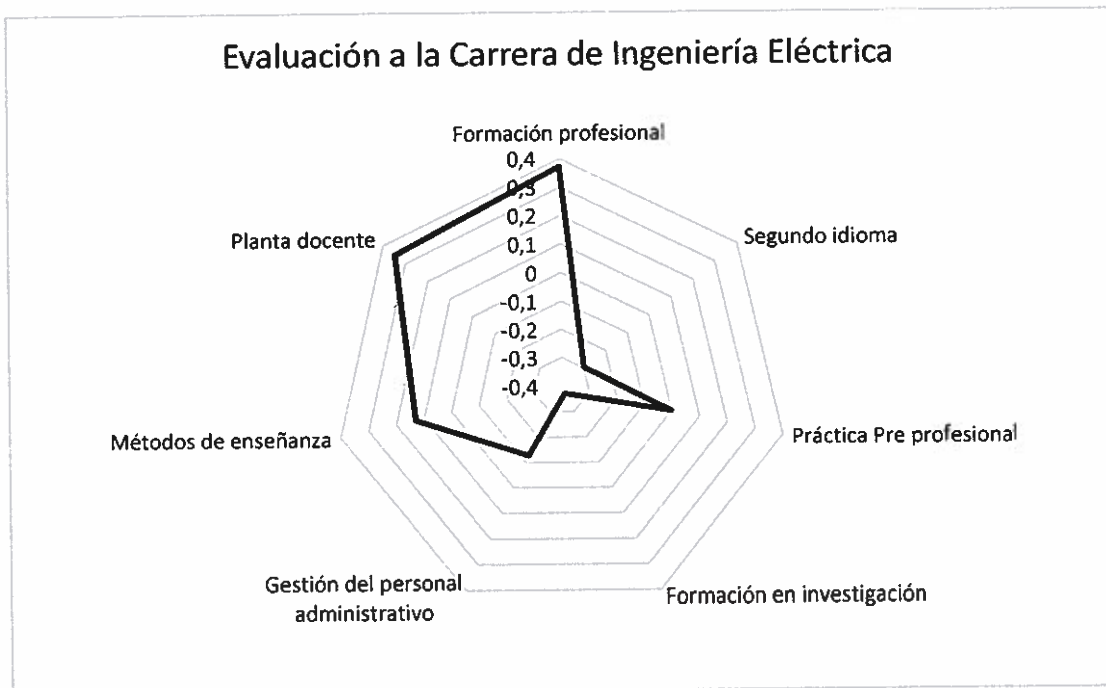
Evaluación a la Carrera de Ingeniería Eléctrica

Formación profesional

0,4
0,3
0,2
0,1
0
-0,1
-0,2
-0,3
-0,4

Segundo idioma

Práctica Pre profesional

Formación en investigación

Gestión del personal administrativo

Métodos de enseñanza

Planta docente